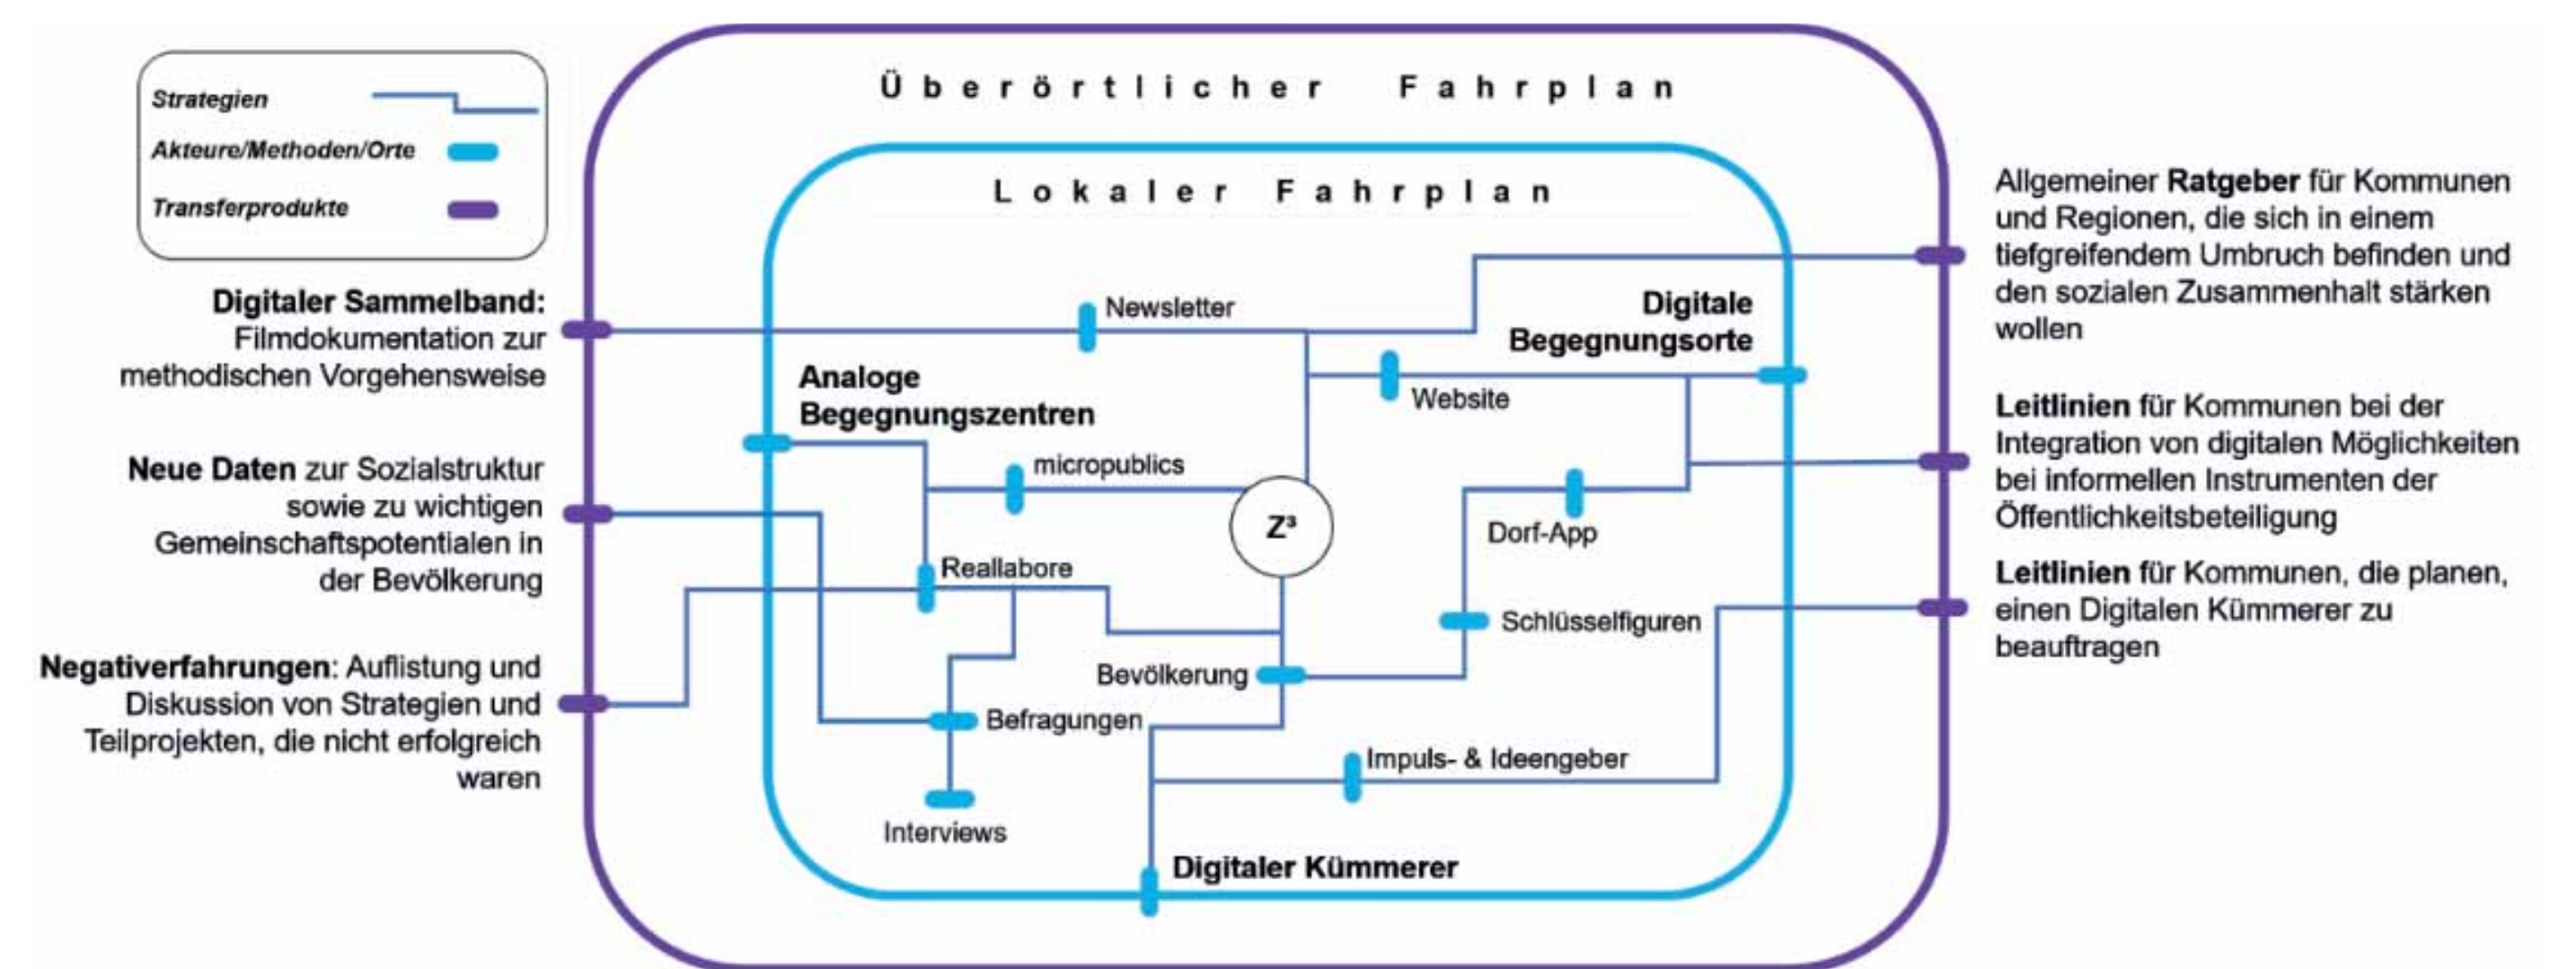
Strategien
Akteure/Methoden/Orte
Transferprodukte

Überörtlicher Fahrplan

Lokaler Fahrplan

Digitaler Sammelband: Filmdokumentation zur methodischen Vorgehensweise

Neue Daten zur Sozialstruktur sowie zu wichtigen Gemeinschaftspotentialen in der Bevölkerung

Negativerfahrungen: Auflistung und Diskussion von Strategien und Teilprojekten, die nicht erfolgreich waren

Newsletter

Digitale Begegnungsorte

Analoge Begegnungszentren

Website

micropublics

$Z^3$

Dorf-App

Reallabore

Schlüsselfiguren

Bevölkerung

Befragungen

Impuls- & Ideengeber

Interviews

Digitaler Kümmerer

Allgemeiner Ratgeber für Kommunen und Regionen, die sich in einem tiefgreifendem Umbruch befinden und den sozialen Zusammenhalt stärken wollen

Leitlinien für Kommunen bei der Integration von digitalen Möglichkeiten bei informellen Instrumenten der Öffentlichkeitsbeteiligung

Leitlinien für Kommunen, die planen, einen Digitalen Kümmerer zu beauftragen